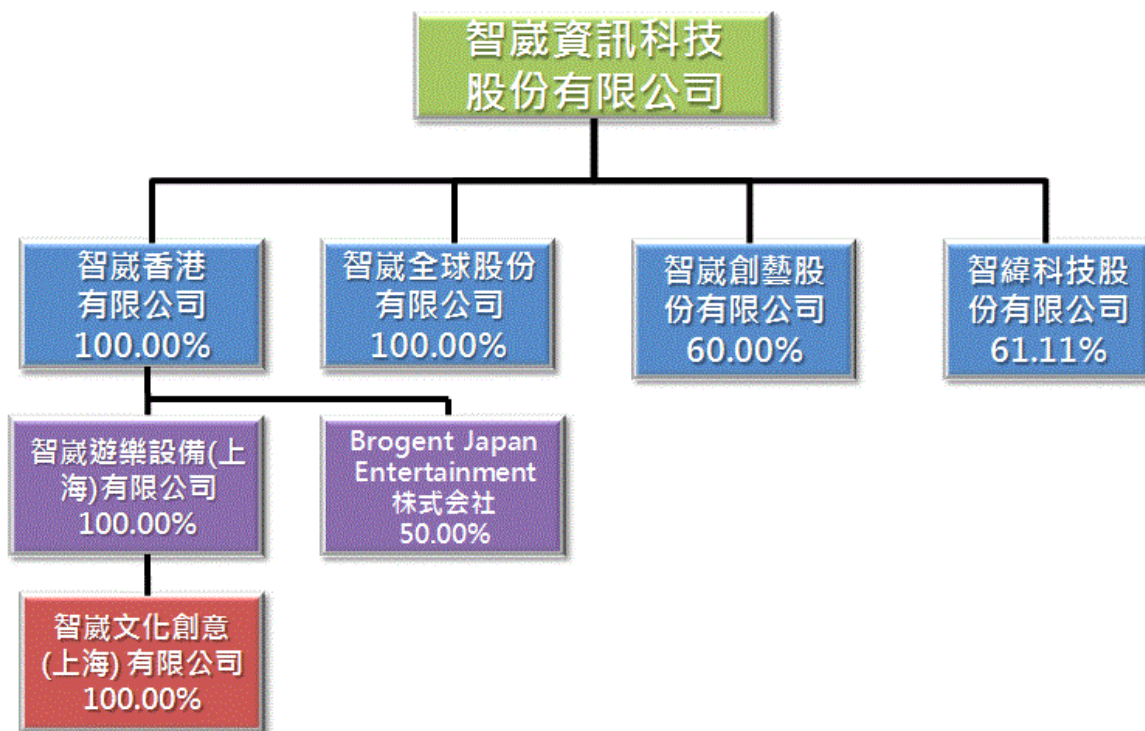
智崴資訊科技股份有限公司

智崴香港有限公司
100.00%

智崴全球股份有限公司
100.00%

智崴創藝股份有限公司
60.00%

智緯科技股份有限公司
61.11%

智崴遊樂設備(上海)有限公司
100.00%

Brogent Japan Entertainment 株式会社
50.00%

智崴文化創意(上海) 有限公司
100.00%